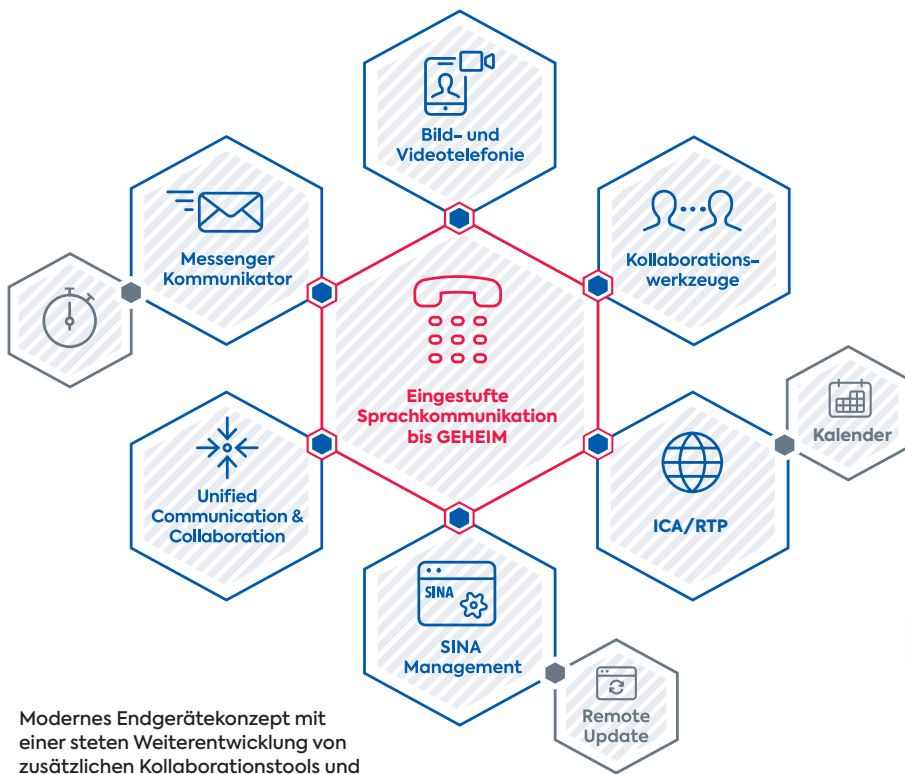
Bild- und Videotelefonie

Messenger Kommunikator

Kollaborations-werkzeuge

Eingestufte Sprachkommunikation bis GEHEIM

Kalender

Unified Communication & Collaboration

ICA/RTP

SINA

SINA Management

Remote Update

Modernes Endgerätekonzept mit einer steten Weiterentwicklung von zusätzlichen Kollaborationstools und